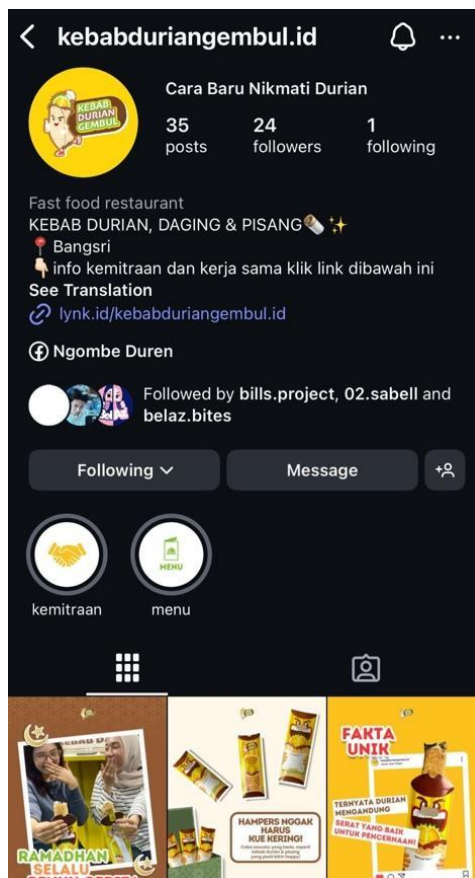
< kebabduriangembul.id

KEBAB DURIAN GEMBUL

Cara Baru Nikmati Durian

35 posts
24 followers
1 following

Fast food restaurant
KEBAB DURIAN, DAGING & PISANG🌯✨
📍 Bangsri
👇 info kemitraan dan kerja sama klik link dibawah ini
See Translation
lynk.id/kebabduriangembul.id

Ngombe Duren

Followed by bills.project, 02.sabell and belaz.bites

Following
Message

kemitraan
MENU
menu

KEBAB DUR
RAMADHAN SELALU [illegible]

HAMPERS NGGAK HARUS KUE KERING!

FAKTA UNIK
TERNYATA DURIAN MENGANDUNG SERAT YANG BAIK UNTUK PENCERNAAN!